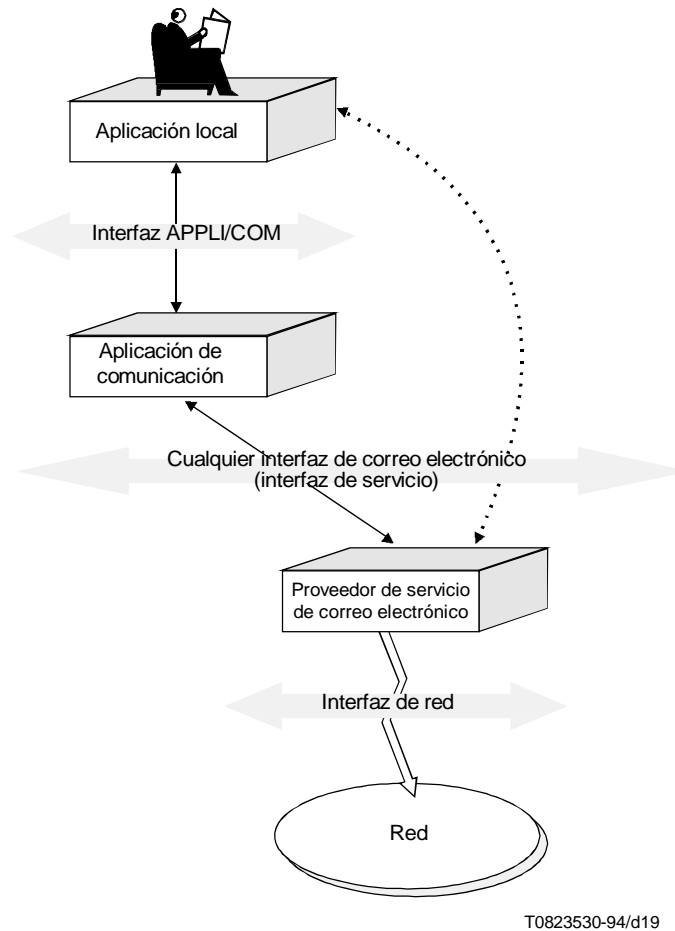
Aplicación local

Interfaz APPLI/COM

Aplicación de comunicación

Cualquier interfaz de correo electrónico (interfaz de servicio)

Proveedor de servicio de correo electrónico

Interfaz de red

Red

T0823530-94/d19